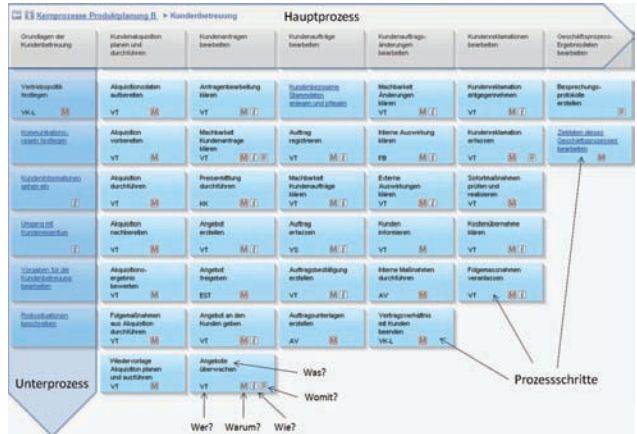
ES Kernprozesse Produktplanung B. > Kundenbetreuung

Hauptprozess

Grundlagen der Kundenbetreuung

Kundenakquisition planen und durchführen

Kundenanfragen bearbeiten

Kundenaufträge bearbeiten

Kundenauftragsänderungen bearbeiten

Kundenreklamationen bearbeiten

Geschäftsprozess-Ergebnisdaten bearbeiten

Vertriebspolitik festlegen
VK-L M

Kommunikationsregeln festlegen

Kundeninformationen geben ein

Umgang mit Kundenwünschen

Vorgaben für die Kundenbetreuung bearbeiten

Risikokategorien beschreiben

Akquisitionsdaten aufbereiten
VT M

Akquisition vorbereiten
VT M

Akquisition durchführen
VT M

Akquisition nachbereiten
VT M

Akquisitionsergebnis bewerten
VT M

Folgemaßnahmen aus Akquisition durchführen
VT M

Wiedervorlage Akquisition planen und ausführen
VT M

Anfragenbearbeitung klären
VT M I

Machbarkeit Kundenanfrage klären
VT M I P

Preisermittlung durchführen
KK M

Angebot erstellen
VT M I

Angebot freigeben
EST M

Angebot an den Kunden geben
VT M I

Angebote überwachen
VT M I P

Kundenbezogene Stammdaten anlegen und pflegen

Auftrag registrieren
VT M I

Machbarkeit Kundenaufträge klären
VT M I

Auftrag erfassen
VS M I

Auftragsbestätigung erstellen
VT M I

Auftragsunterlagen erstellen
AV M

Machbarkeit Änderungen klären
VT M I

Interne Auswirkung klären
FB M I

Externe Auswirkungen klären
VT M I

Kunden informieren
VT M

Interne Maßnahmen durchführen
AV M

Vertragsverhältnis mit Kunden beenden
VK-L M

Kundenreklamationen entgegennehmen
VT M I

Kundenreklamation erfassen
VT M P

Sofortmaßnahmen prüfen und realisieren
VT M

Kostenübernahme klären
VT M

Folgemaßnahmen veranlassen
VT M I

Besprechungsprotokolle erstellen
P

Zeitdaten dieses Geschäftsprozesses bearbeiten
M

Unterprozess

Was?

Womit?

Wer?

Warum?

Wie?

Prozessschritte